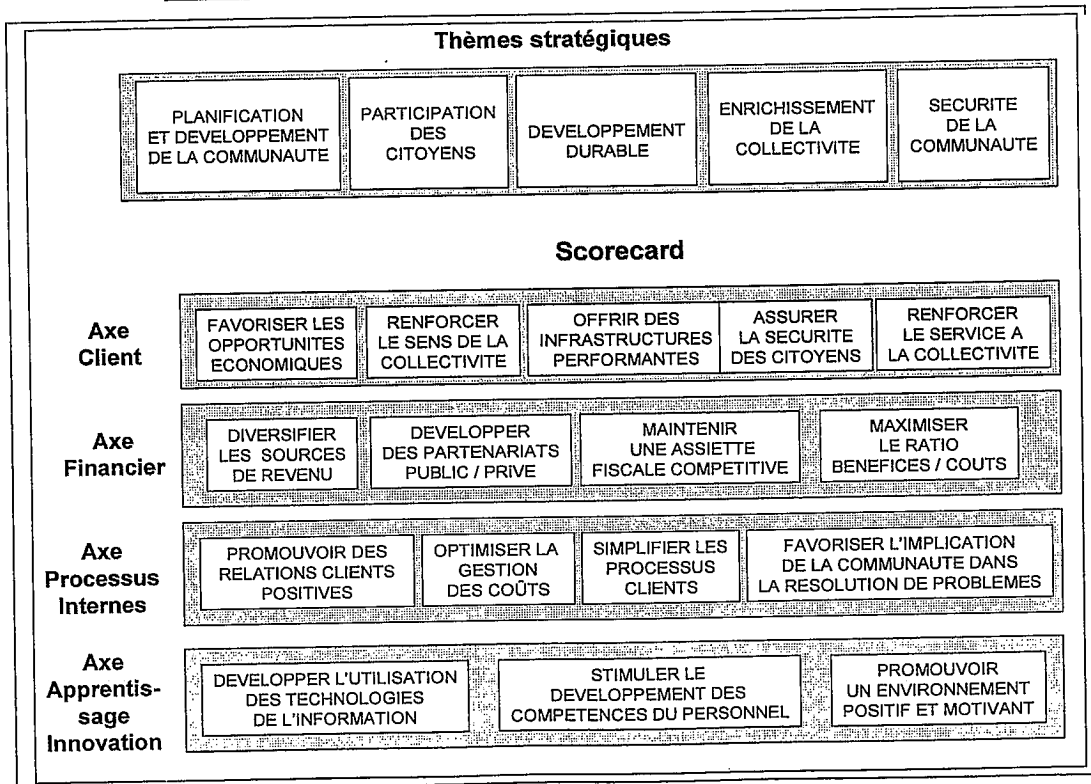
Thèmes stratégiques

PLANIFICATION ET DEVELOPPEMENT DE LA COMMUNAUTE

PARTICIPATION DES CITOYENS

DEVELOPPEMENT DURABLE

ENRICHISSEMENT DE LA COLLECTIVITE

SECURITE DE LA COMMUNAUTE

Scorecard

Axe Client

FAVORISER LES OPPORTUNITES ECONOMIQUES

RENFORCER LE SENS DE LA COLLECTIVITE

OFFRIR DES INFRASTRUCTURES PERFORMANTES

ASSURER LA SECURITE DES CITOYENS

RENFORCER LE SERVICE A LA COLLECTIVITE

Axe Financier

DIVERSIFIER LES SOURCES DE REVENU

DEVELOPPER DES PARTENARIATS PUBLIC / PRIVE

MAINTENIR UNE ASSIETTE FISCALE COMPETITIVE

MAXIMISER LE RATIO BENEFICES / COUTS

Axe Processus Internes

PROMOUVOIR DES RELATIONS CLIENTS POSITIVES

OPTIMISER LA GESTION DES COÛTS

SIMPLIFIER LES PROCESSUS CLIENTS

FAVORISER L'IMPLICATION DE LA COMMUNAUTE DANS LA RESOLUTION DE PROBLEMES

Axe Apprentissage Innovation

DEVELOPPER L'UTILISATION DES TECHNOLOGIES DE L'INFORMATION

STIMULER LE DEVELOPPEMENT DES COMPETENCES DU PERSONNEL

PROMOUVOIR UN ENVIRONNEMENT POSITIF ET MOTIVANT